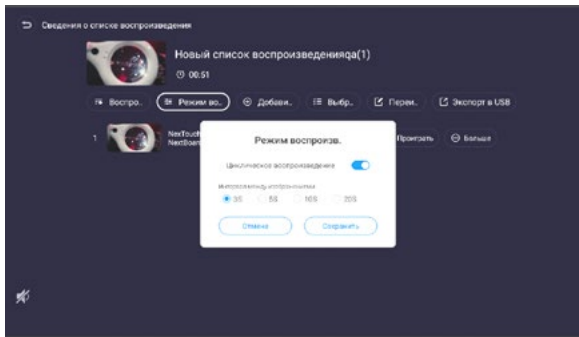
Сведения о списке воспроизведения

Новый список воспроизведенияqa(1)

00:51

Воспро.

Режим во.

Добави.

Выбр.

Переи.

Экспорт в USB

1

NexTouch
NextBoard

Проиграть

Больше

Режим воспроизв.

Циклическое воспроизведение

Интервал между воспроизведения

3S

5S

10S

20S

Отмена

Сохранить